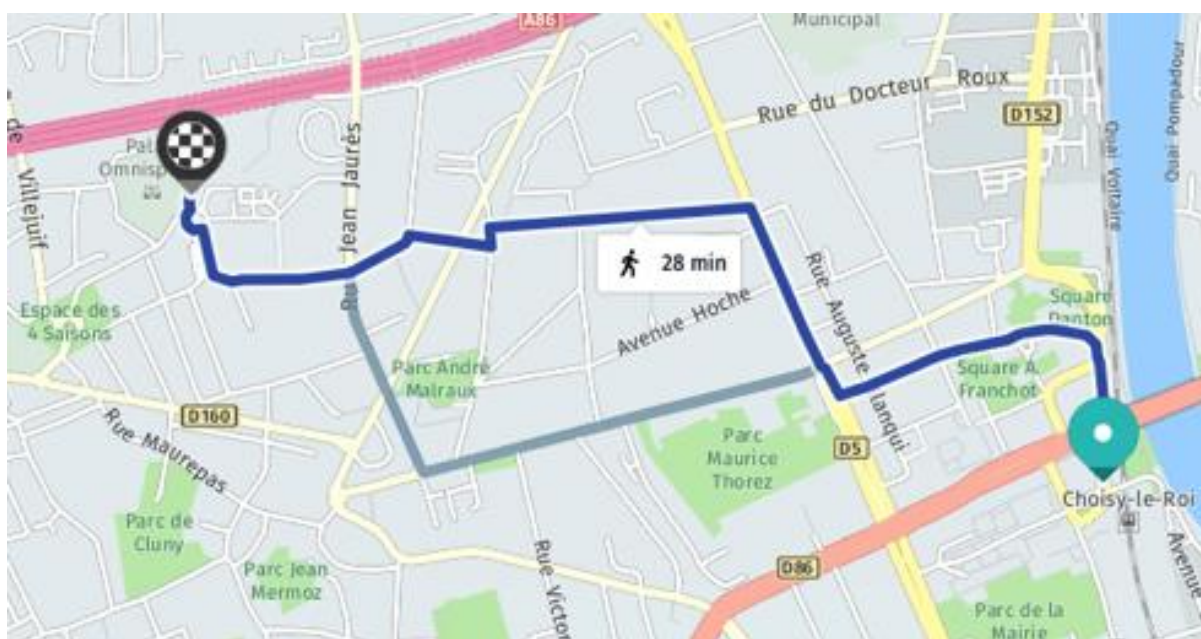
A86
Municipal
Rue du Docteur Roux
D152
Quai Voltaire
Quai Pompadour
de Villejuif
Pal
Omnisp
Rue Jean Jaurès
28 min
Espace des 4 Saisons
Rue Auguste Lanqui
Avenue Hoche
Square Danton
Square A. Franchot
Parc André Malraux
D160
Rue Maurepas
Parc Maurice Thorez
D5
Choisy-le-Roi
Parc de Cluny
Parc Jean Mermoz
Rue Victor
D86
Parc de la Mairie
Avenue